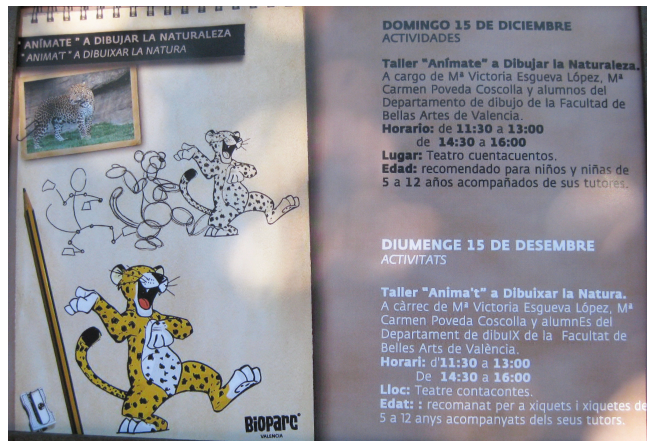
"ANÍMATE" A DIBUJAR LA NATURALEZA
"ANIMA'T" A DIBUIXAR LA NATURA

BIOPARC
VALENCIA

DOMINGO 15 DE DICIEMBRE
ACTIVIDADES

Taller "Anímate" a Dibujar la Naturaleza.
A cargo de Mª Victoria Esgueva López, Mª Carmen Poveda Coscolla y alumnos del Departamento de dibujo de la Facultad de Bellas Artes de Valencia.
Horario: de 11:30 a 13:00
de 14:30 a 16:00
Lugar: Teatro cuentacuentos.
Edad: recomendado para niños y niñas de 5 a 12 años acompañados de sus tutores.

DIUMENGE 15 DE DESEMBRE
ACTIVITATS

Taller "Anima't" a Dibuixar la Natura.
A càrrec de Mª Victoria Esgueva López, Mª Carmen Poveda Coscolla y alumnEs del Departament de dibuIX de la Facultat de Belles Arts de València.
Horari: d'11:30 a 13:00
De 14:30 a 16:00
Lloc: Teatre contacontes.
Edat: : recomanat per a xiquets i xiquetes de 5 a 12 anys acompanyats dels seus tutors.